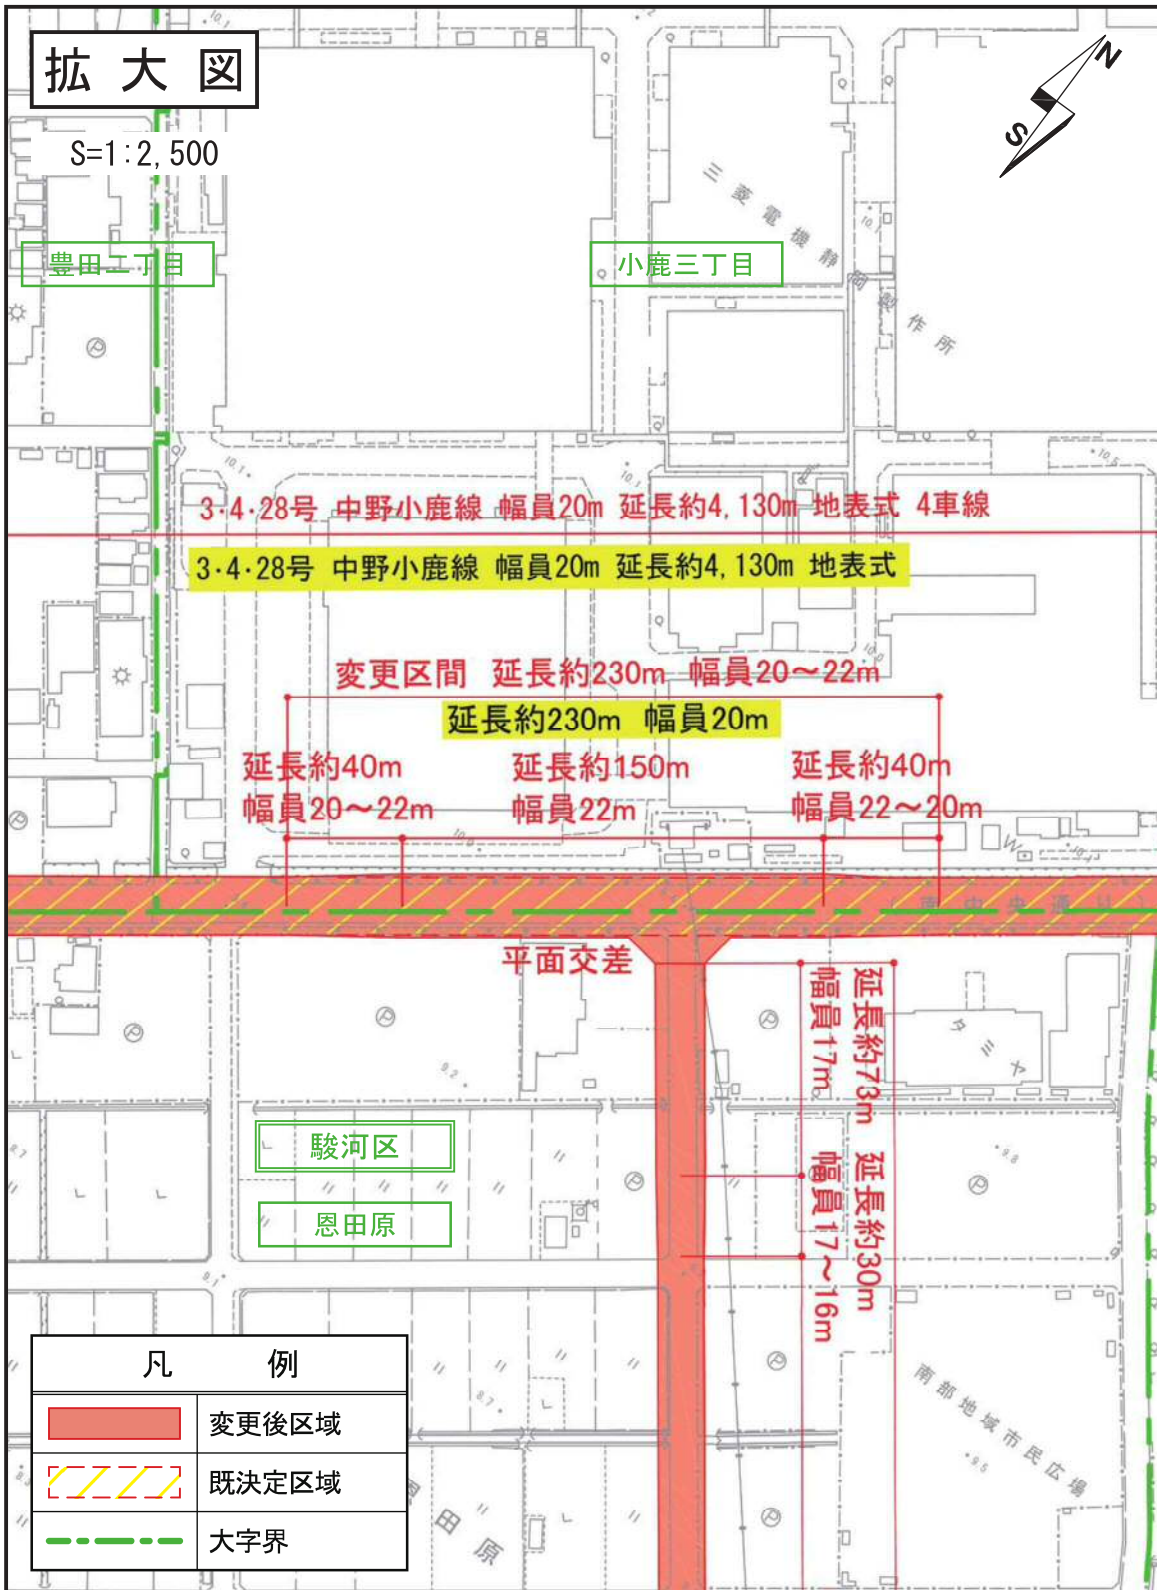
拡大図

S=1:2,500

N
S

豊田二丁目

小鹿三丁目

三菱電機静岡製作所

3·4·28号 中野小鹿線 幅員20m 延長約4,130m 地表式 4車線

3·4·28号 中野小鹿線 幅員20m 延長約4,130m 地表式

変更区間 延長約230m 幅員20～22m

延長約230m 幅員20m

延長約40m
幅員20～22m

延長約150m
幅員22m

延長約40m
幅員22～20m

南中央通り

平面交差

延長約73m
幅員17m

延長約30m
幅員17～16m

タミヤ

駿河区

恩田原

南部地域市民広場

恩田原

| 凡例 | |
|---|---|
| | 変更後区域 |
| | 既決定区域 |
| | 大字界 |